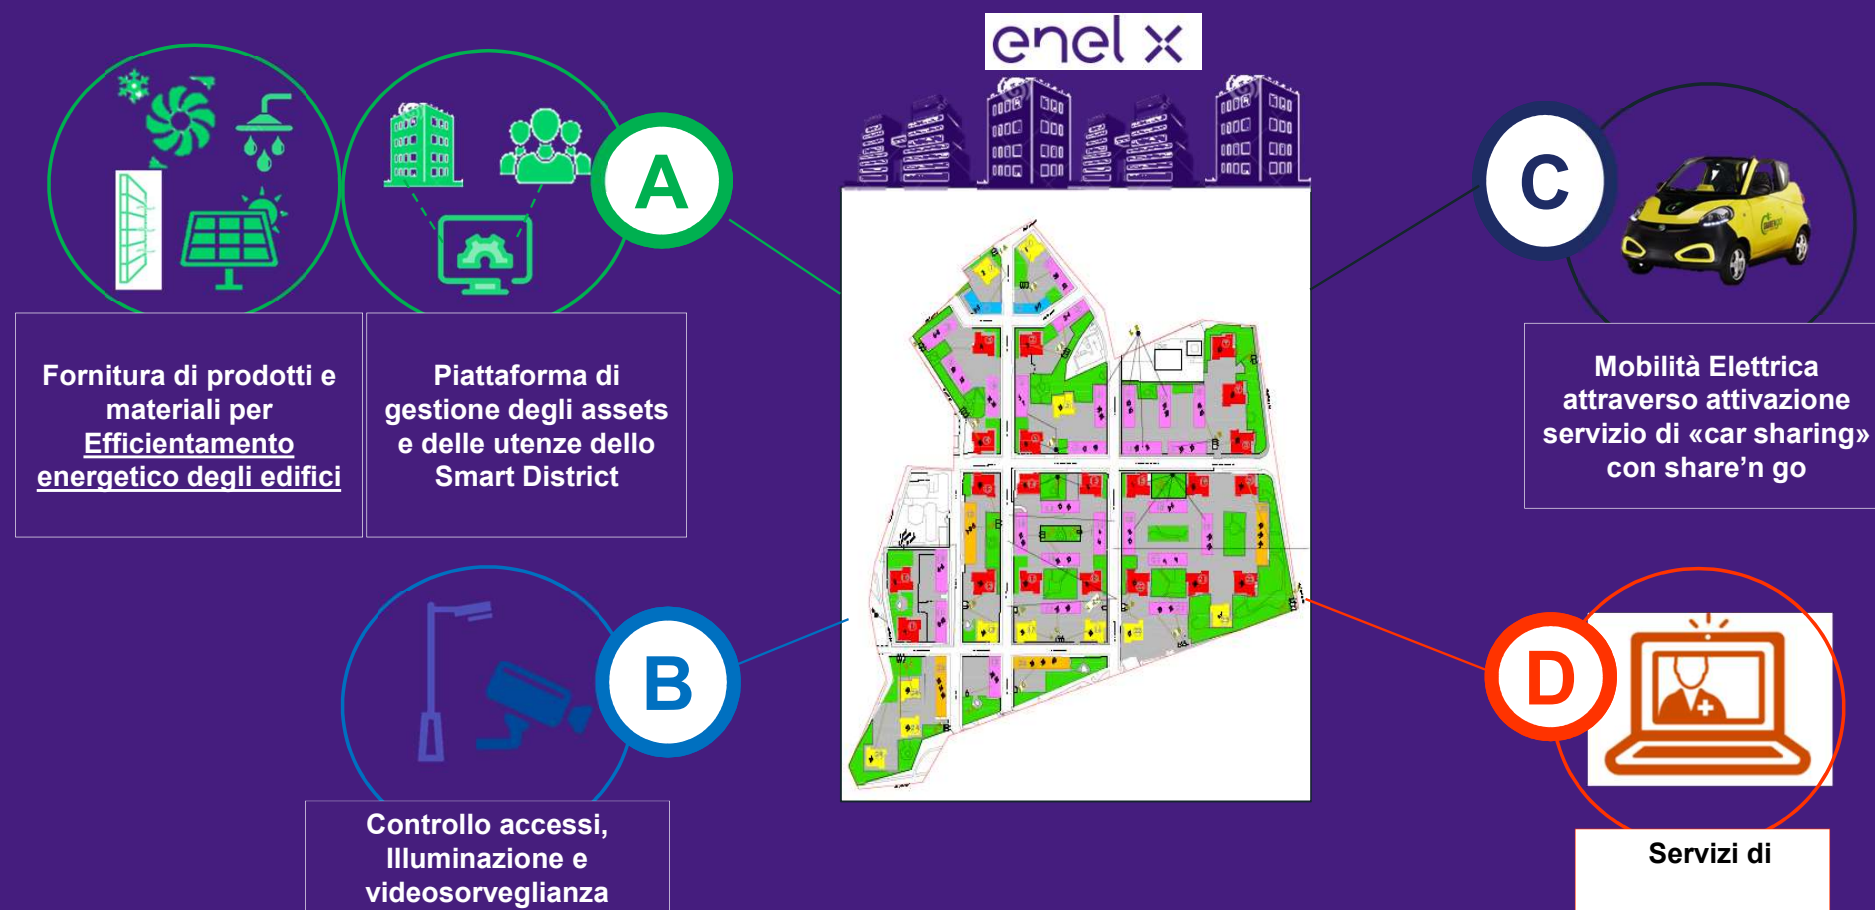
enel x

A

Fornitura di prodotti e materiali per Efficientamento energetico degli edifici

Piattaforma di gestione degli assets e delle utenze dello Smart District

C

Mobilità Elettrica attraverso attivazione servizio di «car sharing» con share'n go

B

Controllo accessi, Illuminazione e videosorveglianza

D

Servizi di